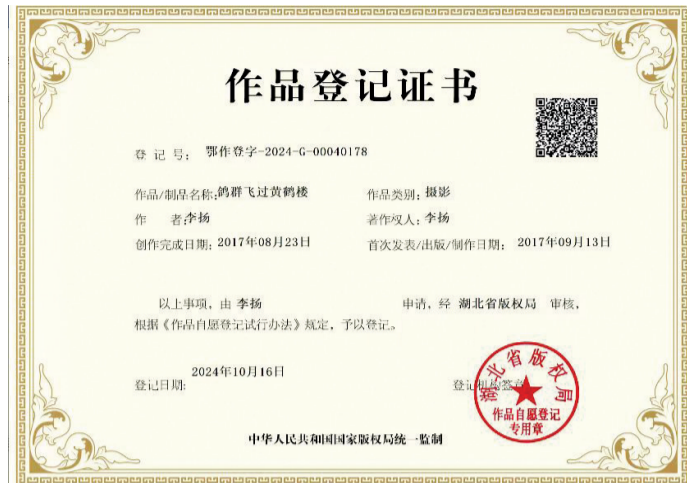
作品登记证书

登 记 号: 鄂作登字-2024-G-00040178

作品/制品名称: 鸽群飞过黄鹤楼　　作品类别: 摄影

作　　者: 李扬　　著作权人: 李扬

创作完成日期: 2017年08月23日　　首次发表/出版/制作日期: 2017年09月13日

以上事项，由 李扬 申请，经 湖北省版权局 审核，根据《作品自愿登记试行办法》规定，予以登记。

登记日期: 2024年10月16日　　登记机构签章

湖北省版权局
作品自愿登记
专用章

中华人民共和国国家版权局统一监制